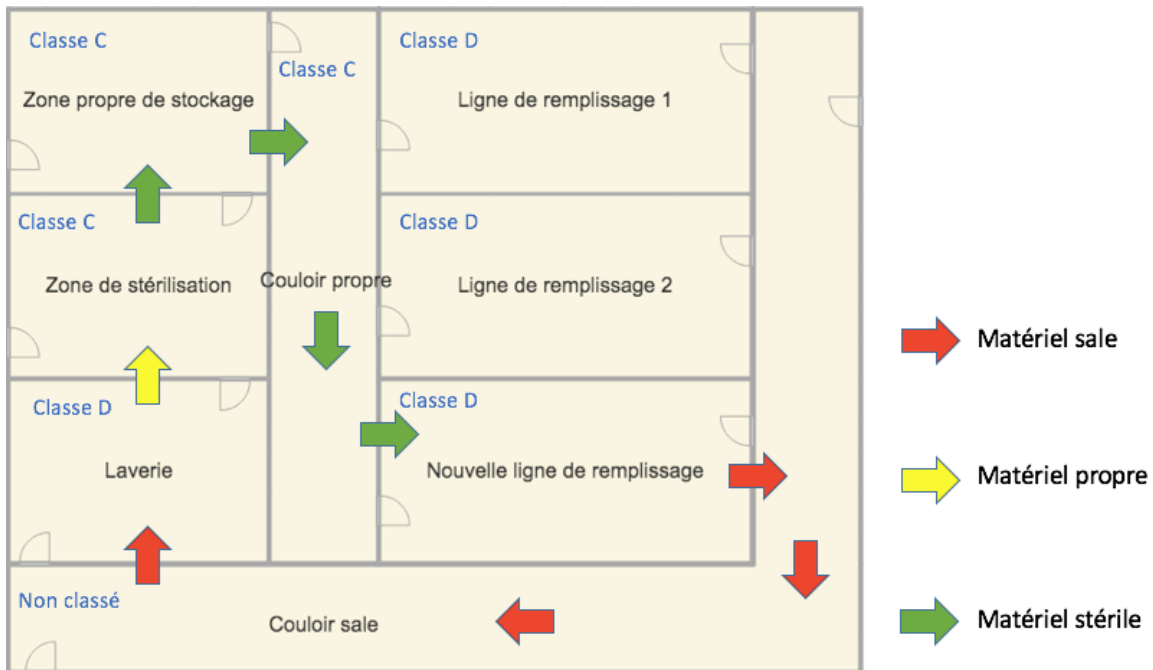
Classe C

Zone propre de stockage

Classe C

Classe D

Ligne de remplissage 1

Classe C

Zone de stérilisation

Couloir propre

Classe D

Ligne de remplissage 2

Classe D

Laverie

Classe D

Nouvelle ligne de remplissage

Non classé

Couloir sale

Matériel sale

Matériel propre

Matériel stérile